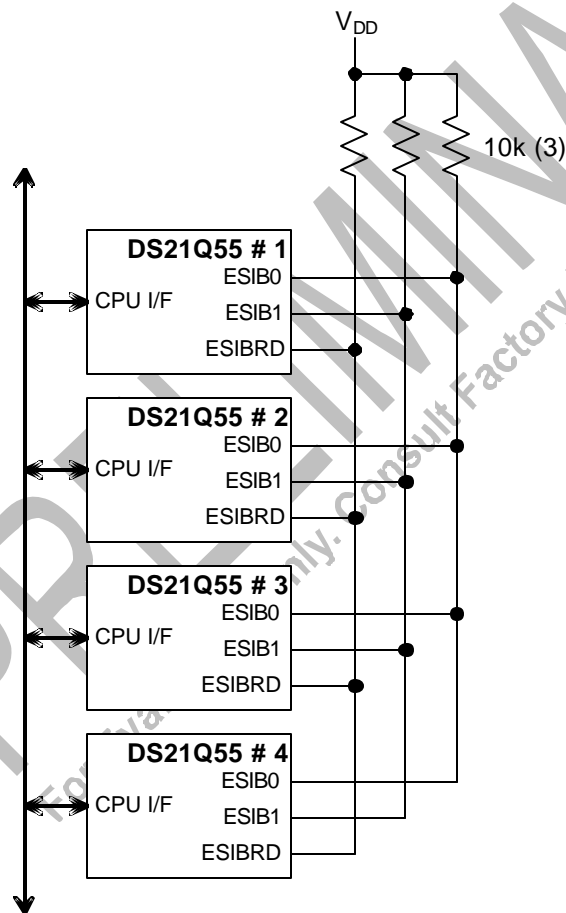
$V_{DD}$

10k (3)

DS21Q55 # 1
ESIB0
CPU I/F
ESIB1
ESIBRD

DS21Q55 # 2
ESIB0
CPU I/F
ESIB1
ESIBRD

DS21Q55 # 3
ESIB0
CPU I/F
ESIB1
ESIBRD

DS21Q55 # 4
ESIB0
CPU I/F
ESIB1
ESIBRD

PRELIMINARY
For Evaluation Only. Consult Factory